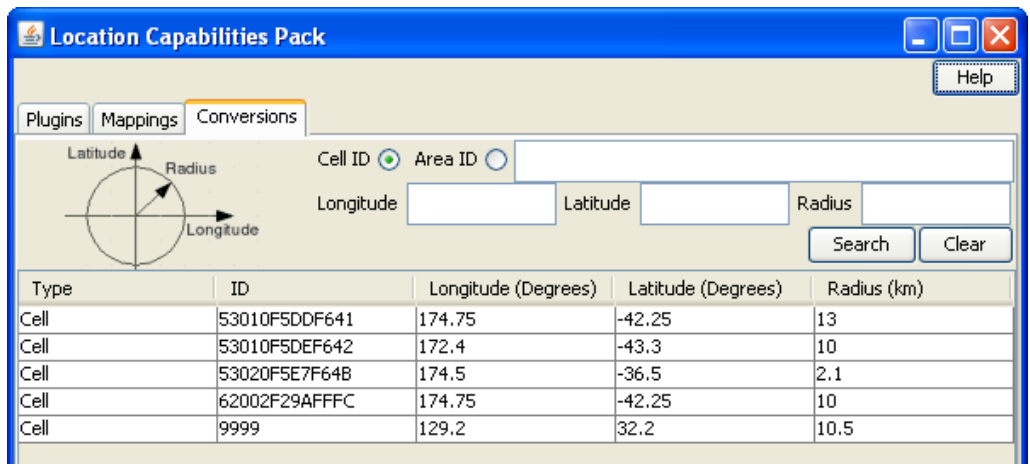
Location Capabilities Pack

Help

Plugins | Mappings | Conversions

Latitude
Radius
Longitude

Cell ID  Area ID

Longitude  Latitude  Radius

Search  Clear

| Type | ID | Longitude (Degrees) | Latitude (Degrees) | Radius (km) |
|---|---|---|---|---|
| Cell | 53010F5DDF641 | 174.75 | -42.25 | 13 |
| Cell | 53010F5DEF642 | 172.4 | -43.3 | 10 |
| Cell | 53020F5E7F64B | 174.5 | -36.5 | 2.1 |
| Cell | 62002F29AFFFC | 174.75 | -42.25 | 10 |
| Cell | 9999 | 129.2 | 32.2 | 10.5 |